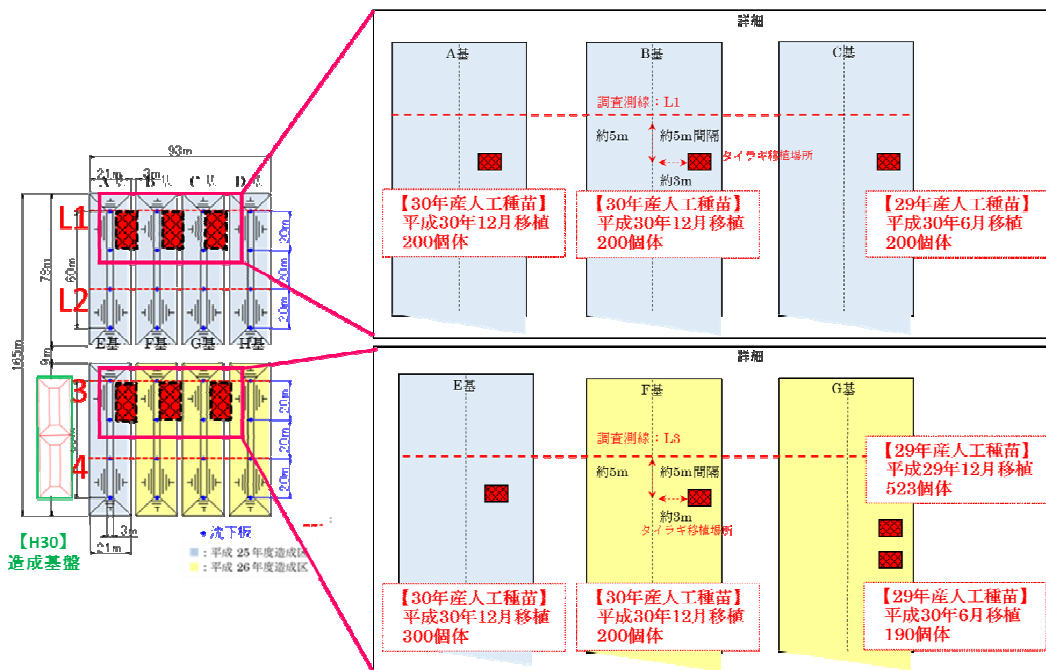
93m
21m
3m
A基
B基
C基
D基
L1
L2
72m
60m
20m
20m
20m
165m
9m
E基
F基
G基
H基
3
4
20m
20m
20m
3m
21m
【H30】
造成基盤
● 流下板
■：平成 25 年度造成区
■：平成 26 年度造成区

詳細
A基
B基
C基
調査測線：L1
約5m
約5m間隔
タイラギ移植場所
約3m
【30年産人工種苗】
平成30年12月移植
200個体
【30年産人工種苗】
平成30年12月移植
200個体
【29年産人工種苗】
平成30年6月移植
200個体

詳細
E基
F基
G基
調査測線：L3
約5m
約5m間隔
約3m
タイラギ移植場所
【29年産人工種苗】
平成29年12月移植
523個体
【30年産人工種苗】
平成30年12月移植
300個体
【30年産人工種苗】
平成30年12月移植
200個体
【29年産人工種苗】
平成30年6月移植
190個体